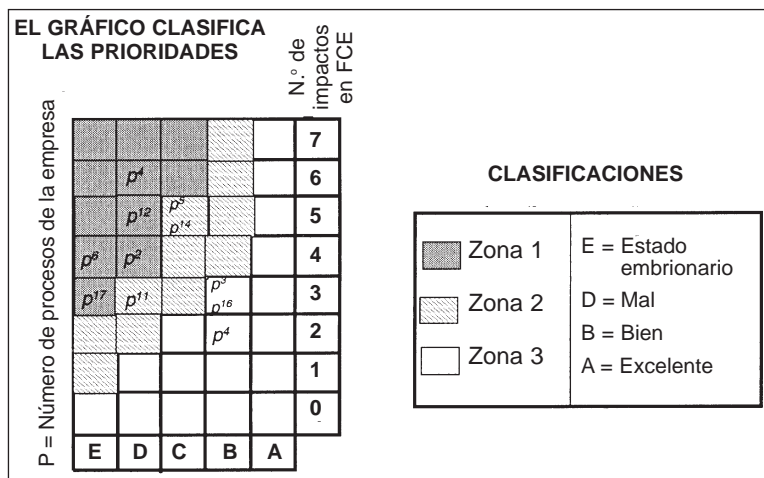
EL GRÁFICO CLASIFICA LAS PRIORIDADES

N.º de impactos en FCE

P = Número de procesos de la empresa

| | | | | | |
|---|---|---|---|---|---|
| | | | | | 7 |
| | $p^4$ | | | | 6 |
| | $p^{12}$ | $p^5$ $p^{14}$ | | | 5 |
| $p^8$ | $p^2$ | | | | 4 |
| $p^{17}$ | $p^{11}$ | | $p^3$ $p^{16}$ | | 3 |
| | | | $p^4$ | | 2 |
| | | | | | 1 |
| | | | | | 0 |
| E | D | C | B | A | |

CLASIFICACIONES

Zona 1
Zona 2
Zona 3

E = Estado embrionario
D = Mal
B = Bien
A = Excelente